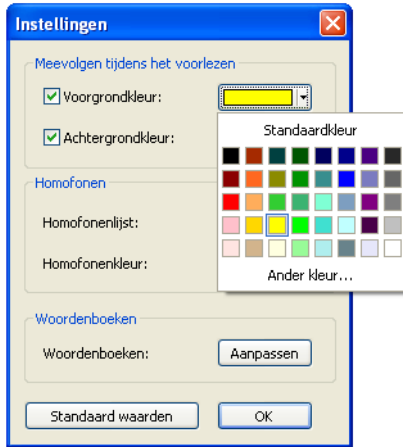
Instellingen

Meevolgen tijdens het voorlezen

Voorgrondkleur:

Achtergrondkleur:

Standaardkleur

Ander kleur...

Homofonen

Homofonenlijst:

Homofonenkleur:

Woordenboeken

Woordenboeken:

Aanpassen

Standaard waarden

OK